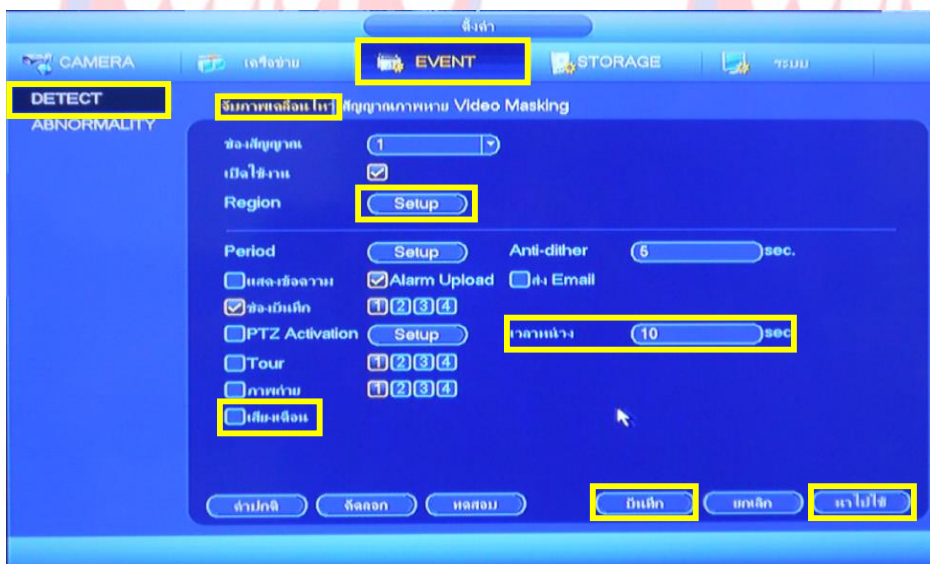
ตั้งค่า

CAMERA
เครือข่าย
EVENT
STORAGE
ระบบ

DETECT
ABNORMALITY

จับภาพเคลื่อนไหว สัญญาณภาพหาย Video Masking

ช่องสัญญาณ 1
เปิดใช้งาน
Region Setup

Period Setup
Anti-dither 5 sec.
แสดงข้อความ
Alarm Upload
ส่ง Email
ช่องบันทึก 1 2 3 4
PTZ Activation Setup
เวลาหน่วง 10 sec
Tour 1 2 3 4
ภาพถ่าย 1 2 3 4
เสียงเตือน

ค่าปกติ
คัดลอก
ทดสอบ
บันทึก
ยกเลิก
นำไปใช้